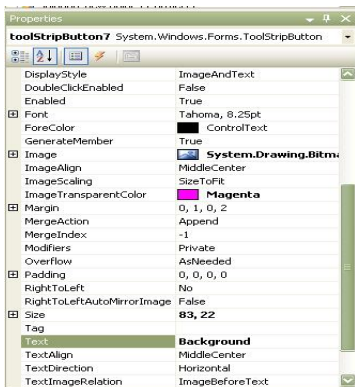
Properties

toolStripButton7 System.Windows.Forms.ToolStripButton

| | |
|---|---|
| DisplayStyle | ImageAndText |
| DoubleClickEnabled | False |
| Enabled | True |
| ⊞ Font | Tahoma, 8.25pt |
| ForeColor | ControlText |
| GenerateMember | True |
| ⊞ Image | System.Drawing.Bitma |
| ImageAlign | MiddleCenter |
| ImageScaling | SizeToFit |
| ImageTransparentColor | Magenta |
| ⊞ Margin | 0, 1, 0, 2 |
| MergeAction | Append |
| MergeIndex | -1 |
| Modifiers | Private |
| Overflow | AsNeeded |
| ⊞ Padding | 0, 0, 0, 0 |
| RightToLeft | No |
| RightToLeftAutoMirrorImage | False |
| ⊞ Size | 83, 22 |
| Tag | |
| Text | Background |
| TextAlign | MiddleCenter |
| TextDirection | Horizontal |
| TextImageRelation | ImageBeforeText |